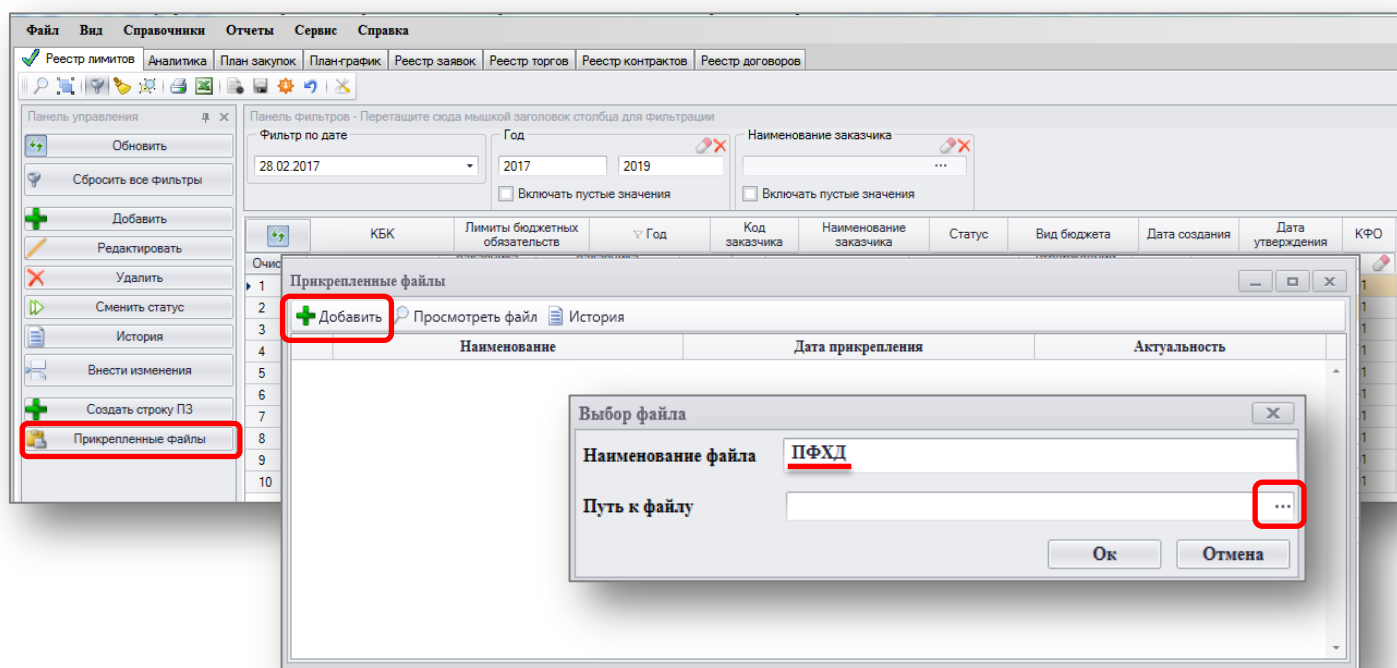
Файл Вид Справочники Отчеты Сервис Справка

Реестр лимитов | Аналитика | План закупок | План-график | Реестр заявок | Реестр торгов | Реестр контрактов | Реестр договоров

Панель управления

Обновить
Сбросить все фильтры
Добавить
Редактировать
Удалить
Сменить статус
История
Внести изменения
Создать строку ПЗ
Прикрепленные файлы

Панель фильтров - Перетащите сюда мышкой заголовок столбца для фильтрации

Фильтр по дате
28.02.2017

Год
2017 2019
Включать пустые значения

Наименование заказчика
...
Включать пустые значения

| | КБК | Лимиты бюджетных обязательств | Год | Код заказчика | Наименование заказчика | Статус | Вид бюджета | Дата создания | Дата утверждения | КФО |
|---|---|---|---|---|---|---|---|---|---|---|
| Очис | | | | | | | | | | |
| 1 | | | | | | | | | | 1 |
| 2 | | | | | | | | | | 1 |
| 3 | | | | | | | | | | 1 |
| 4 | | | | | | | | | | 1 |
| 5 | | | | | | | | | | 1 |
| 6 | | | | | | | | | | 1 |
| 7 | | | | | | | | | | 1 |
| 8 | | | | | | | | | | 1 |
| 9 | | | | | | | | | | 1 |
| 10 | | | | | | | | | | 1 |

Прикрепленные файлы

Добавить Просмотреть файл История

| Наименование | Дата прикрепления | Актуальность |
|---|---|---|

Выбор файла

Наименование файла ПФХД

Путь к файлу ...

Ок Отмена